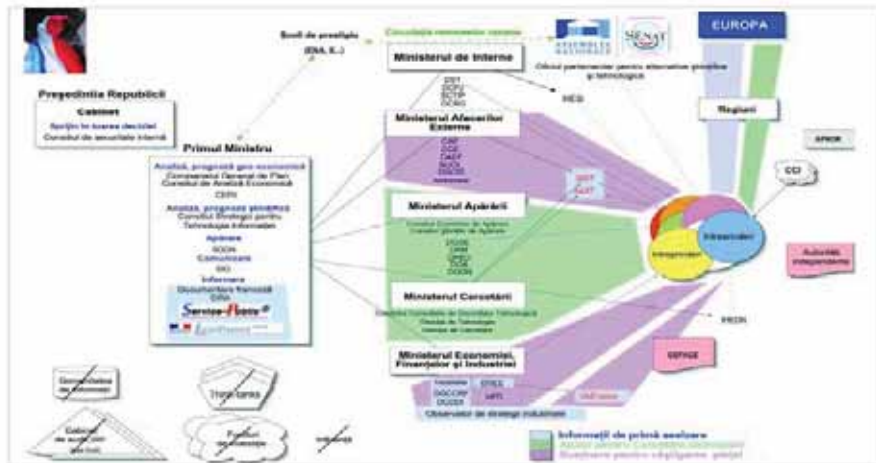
Școli de prestigiu (ENA, X...)

Circulația memoriilor noastre

ASSEMBLÉE NATIONALE

SÉNAT

EUROPA

Ministerul de Interne

Oficiul parlamentar pentru alternative științifice și tehnologice

DST
DCPJ
SCTIP
DCRG

INES

Președinția Republicii

Cabinet

Sprijin în luarea deciziei

Consiliul de securitate internă

Regiuni

Ministerul Afacerilor Externe

CAP
DGE
DAEF
SGCI
DGCID

Primul Ministru

Analiză, prognoză geo economică

Comisariatul General de Plan

Consiliul de Analiză Economică

CEPII

Analiză, prognoză strategică

Consiliul Strategic pentru Tehnologia Informației

Apărare

SGDN

Comunicare

SIG

Informare

Documentarea franceză

DIRA

Service-Public

Ministerul Apărării

DGSE
DRM
DPSD
DGA

SGDN

Ministerul Cercetării

Ministerul Economiei, Finanțelor și Industriei

DGCCRF
DGDDI
DREE

Observator de strategie industrială

Intreprinderi

Integratori

Autorități independente

CCI

INSEE

Think tanks

Informații de primă analiză

Studiere pentru câștigarea păcii